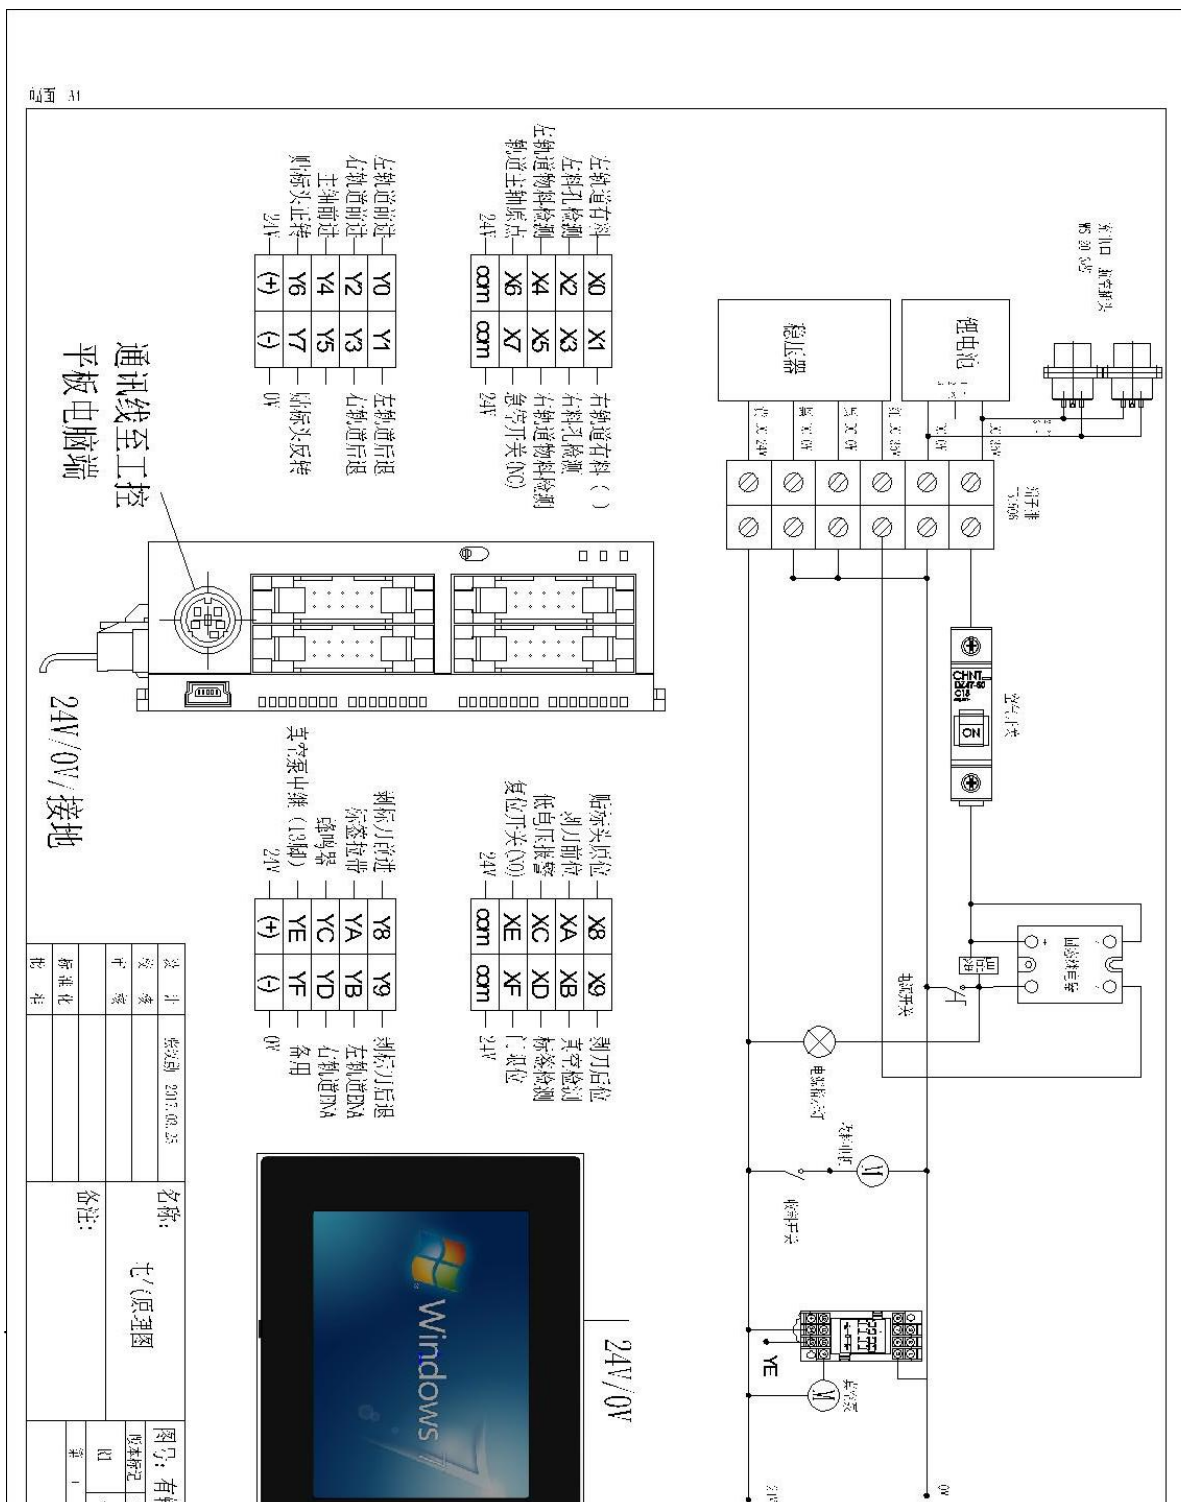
画面 A1

左轨道有料
左料孔检测
左轨道物料检测
轨道主轴原点
24V
X0 X1
X2 X3
X4 X5
X6 X7
com com
右轨道有料（）
右料孔检测
右轨道物料检测
急停开关(NC)
24V

左轨道前进
右轨道前进
主轴前进
贴标头正转
24V
Y0 Y1
Y2 Y3
Y4 Y5
Y6 Y7
(+) (-)
左轨道后退
右轨道后退
贴标头反转
0V

通讯线至工控
平板电脑端

24V/0V/接地

贴标头原位
剥刀前位
低自压报警
复位开关(NO)
24V
X8 X9
XA XB
XC XD
XE XF
com com
剥刀后位
真空检测
标签检测
厂取位
24V

剥标刀前进
压签拉带
蜂鸣器
真空泵中继（13脚）
24V
Y8 Y9
YA YB
YC YD
YE YF
(+) (-)
剥标刀后退
左轨道DNA
右轨道DNA
备用
0V

稳压器
锂电池
端子排
空气开关
CHNT
ON
固态继电器
电源指示灯
电源开关
YE
24V/0V

名称：
七/原理图
备注：
图号：
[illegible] 2017.03.25